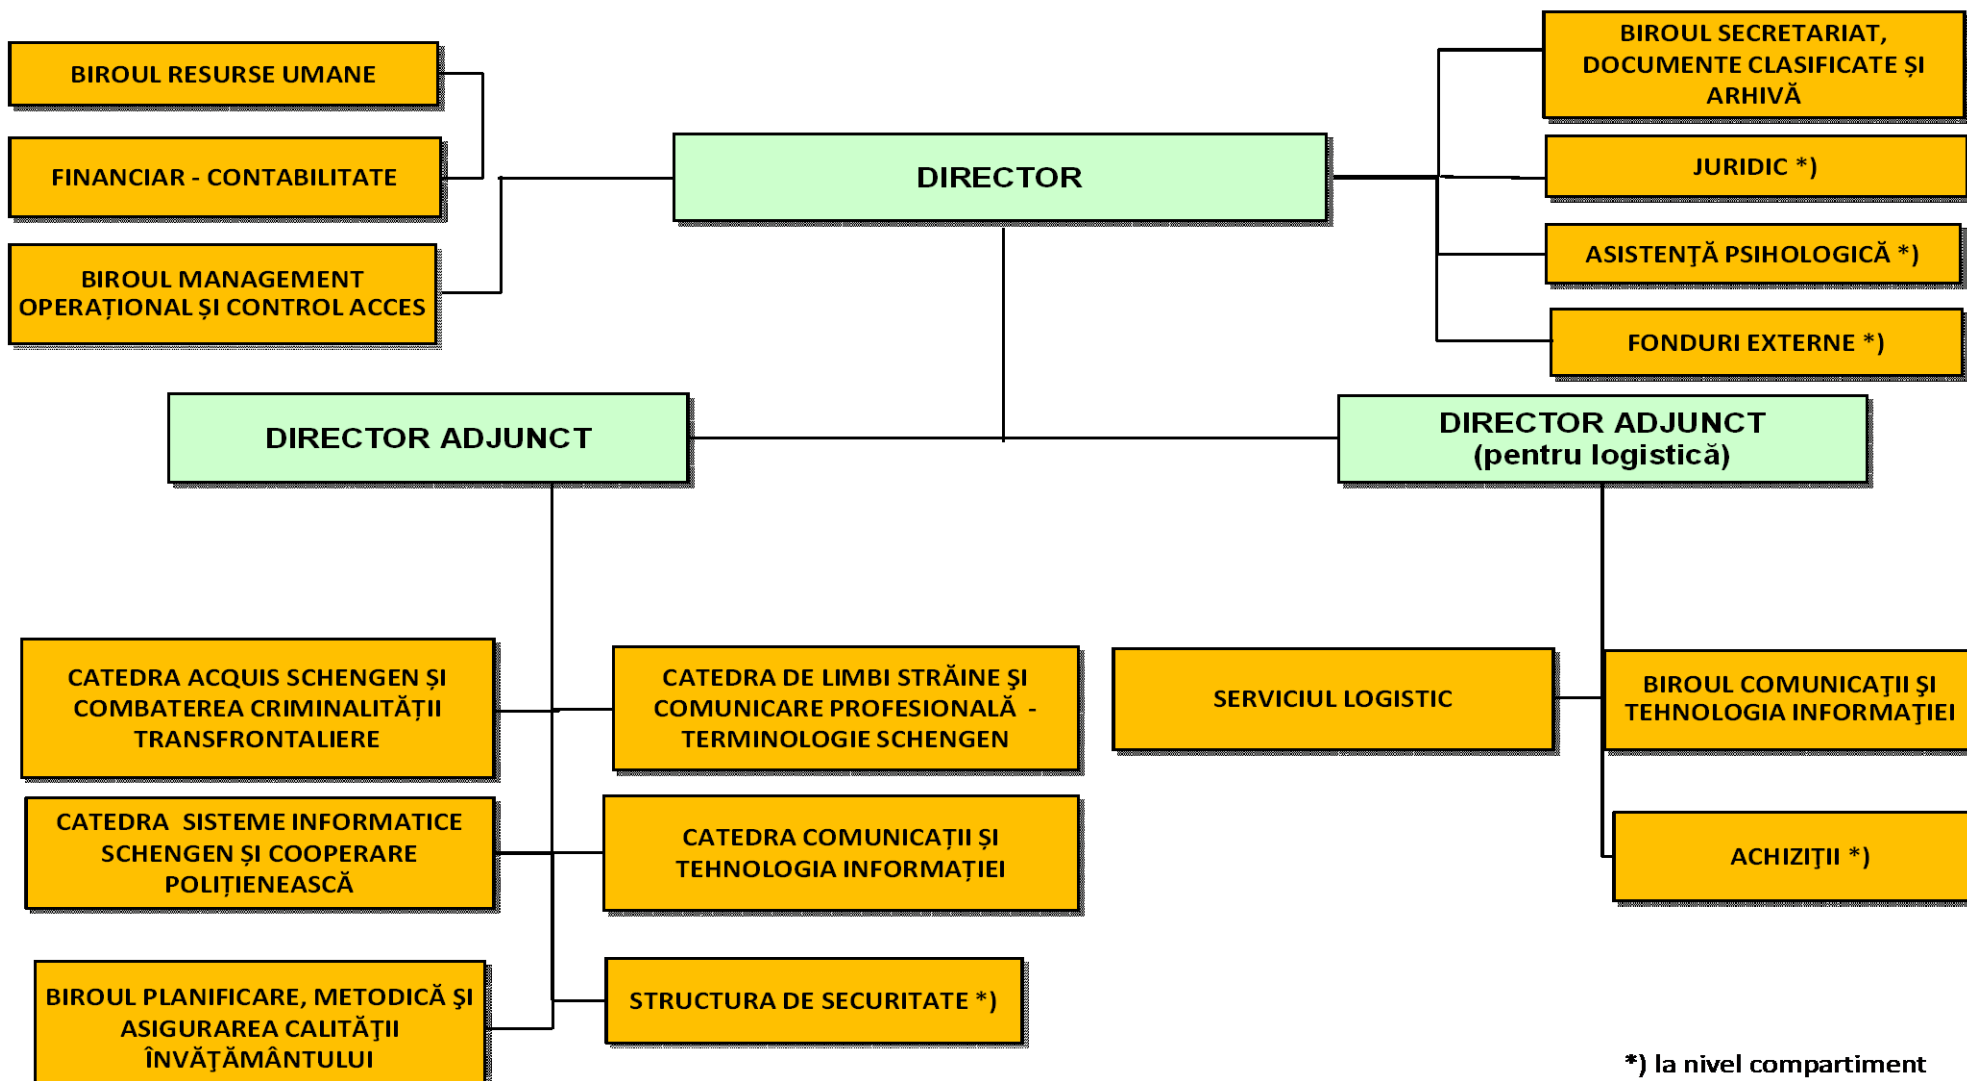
BIROUL RESURSE UMANE

FINANCIAR - CONTABILITATE

BIROUL MANAGEMENT OPERAȚIONAL ȘI CONTROL ACCES

DIRECTOR

BIROUL SECRETARIAT, DOCUMENTE CLASIFICATE ȘI ARHIVĂ

JURIDIC *)

ASISTENŢĂ PSIHOLOGICĂ *)

FONDURI EXTERNE *)

DIRECTOR ADJUNCT

DIRECTOR ADJUNCT (pentru logistică)

CATEDRA ACQUIS SCHENGEN ŞI COMBATEREA CRIMINALITĂȚII TRANSFRONTALIERE

CATEDRA DE LIMBI STRĂINE ŞI COMUNICARE PROFESIONALĂ - TERMINOLOGIE SCHENGEN

SERVICIUL LOGISTIC

BIROUL COMUNICAŢII ŞI TEHNOLOGIA INFORMAȚIEI

CATEDRA SISTEME INFORMATICE SCHENGEN ŞI COOPERARE POLIȚIENEASCĂ

CATEDRA COMUNICAȚII ȘI TEHNOLOGIA INFORMAȚIEI

ACHIZIȚII *)

BIROUL PLANIFICARE, METODICĂ ŞI ASIGURAREA CALITĂȚII ÎNVĂȚĂMÂNTULUI

STRUCTURA DE SECURITATE *)

*) la nivel compartiment